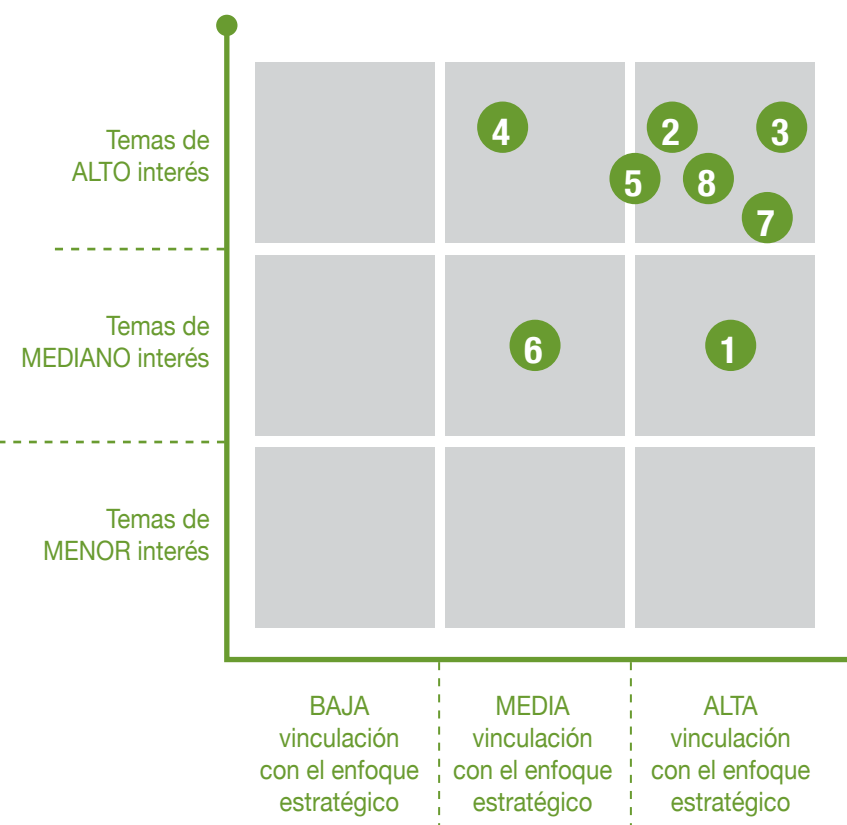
Temas de ALTO interés

Temas de MEDIANO interés

Temas de MENOR interés

4

2

3

5

8

7

6

1

BAJA vinculación con el enfoque estratégico

MEDIA vinculación con el enfoque estratégico

ALTA vinculación con el enfoque estratégico